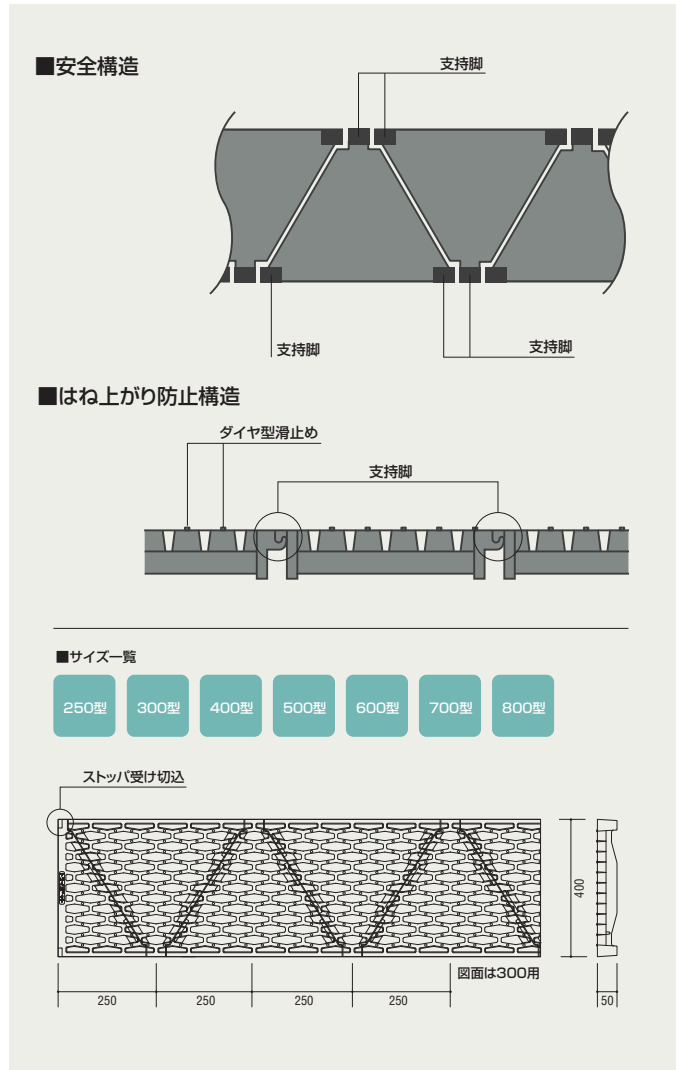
■安全構造

支持脚

支持脚

支持脚

■はね上がり防止構造

ダイヤ型滑止め

支持脚

■サイズ一覧

250型

300型

400型

500型

600型

700型

800型

ストッパ受け切込

400

図面は300用

250

250

250

250

50